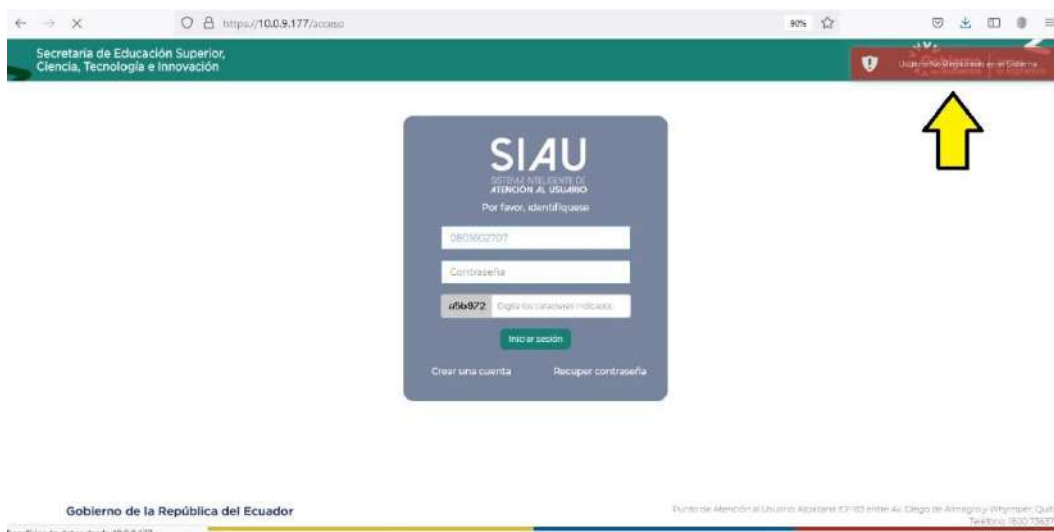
https://10.0.9.177/acceso

90%

Secretaría de Educación Superior, Ciencia, Tecnología e Innovación

Usuario No Registrado en el Sistema

SIAU
SISTEMA INTELIGENTE DE ATENCIÓN AL USUARIO

Por favor, identifíquese

0801602707

Contraseña

a5b972 Digite los caracteres indicados

Iniciar sesión

Crear una cuenta

Recuper contraseña

Gobierno de la República del Ecuador

Punto de Atención al Usuario: Alpallana E7-183 entre Av. Diego de Almagro y Whymper. Quit
Teléfono: 1800 7363

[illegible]